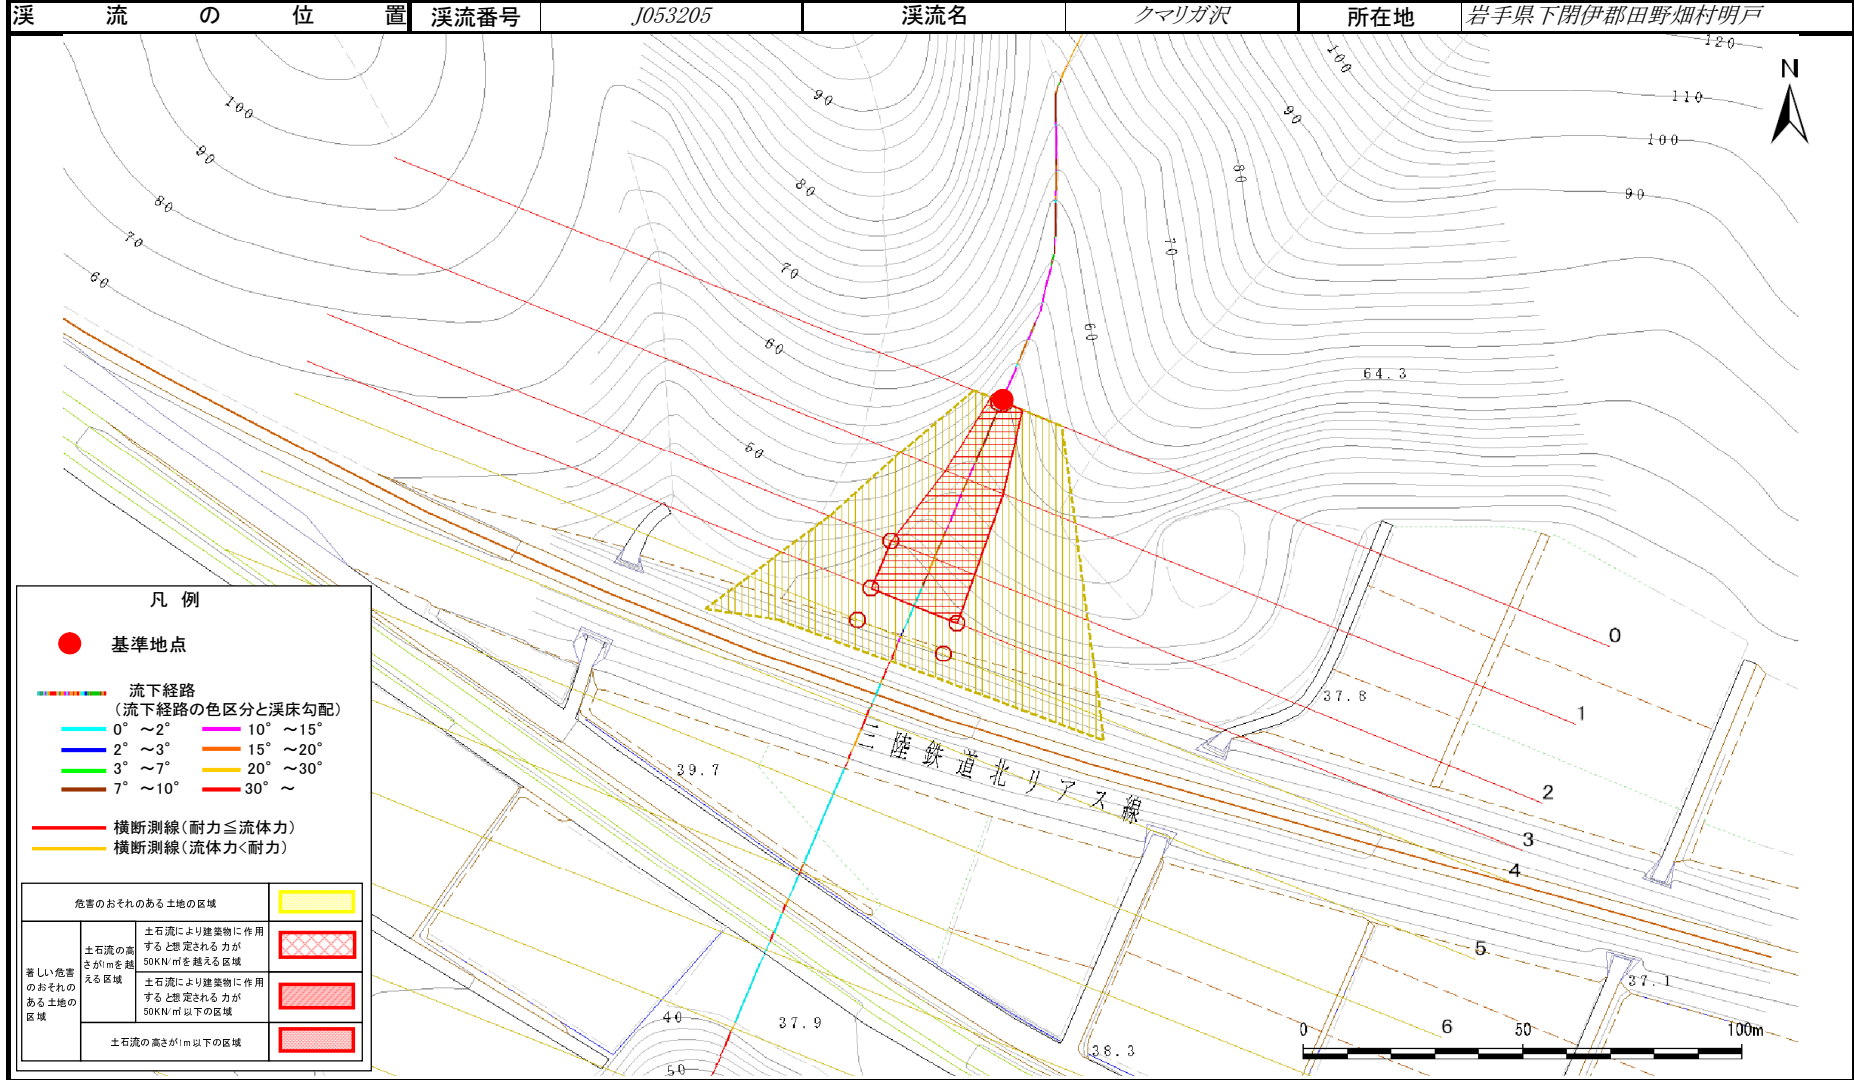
| 渓流の位置 | 渓流番号 | J053205 | 渓流名 | クマリガ沢 | 所在地 | 岩手県下閉伊郡田野畑村明戸 |
|---|---|---|---|---|---|---|

N

120
110
100
90
100
90
80
70
60
90
80
70
60
50
100
90
80
70
60
64.3
37.8
39.7
37.9
38.3
37.1
40
50

三陸鉄道北リアス線

0
1
2
3
4
5
6

0 50 100m

凡 例

基準地点

流下経路
（流下経路の色区分と渓床勾配）
0° ～2°
2° ～3°
3° ～7°
7° ～10°
10° ～15°
15° ～20°
20° ～30°
30° ～

横断測線（耐力≦流体力）
横断測線（流体力<耐力）

| 危害のおそれのある土地の区域 | | |
|---|---|---|
| 著しい危害のおそれのある土地の区域 | 土石流の高さが1mを越える区域 | 土石流により建築物に作用すると想定される力が50KN/㎡を越える区域 |
| | | 土石流により建築物に作用すると想定される力が50KN/㎡以下の区域 |
| | 土石流の高さが1m以下の区域 | |